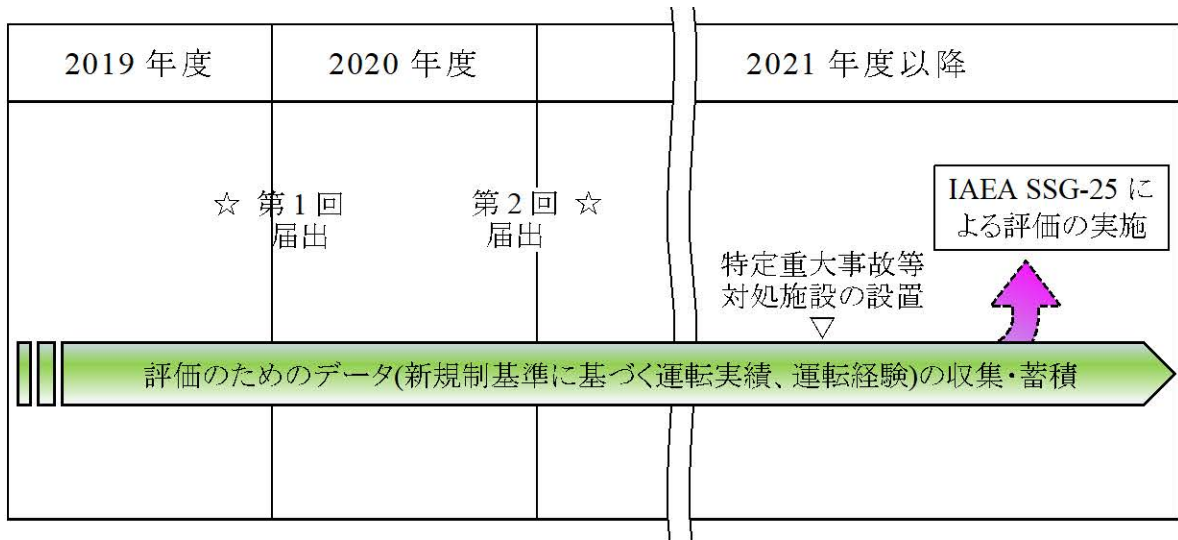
| 2019 年度 | 2020 年度 | | 2021 年度以降 |
|---|---|---|---|

☆ 第1回 届出

第2回 ☆ 届出

特定重大事故等対処施設の設置 ▽

IAEA SSG-25 による評価の実施

評価のためのデータ(新規制基準に基づく運転実績、運転経験)の収集・蓄積